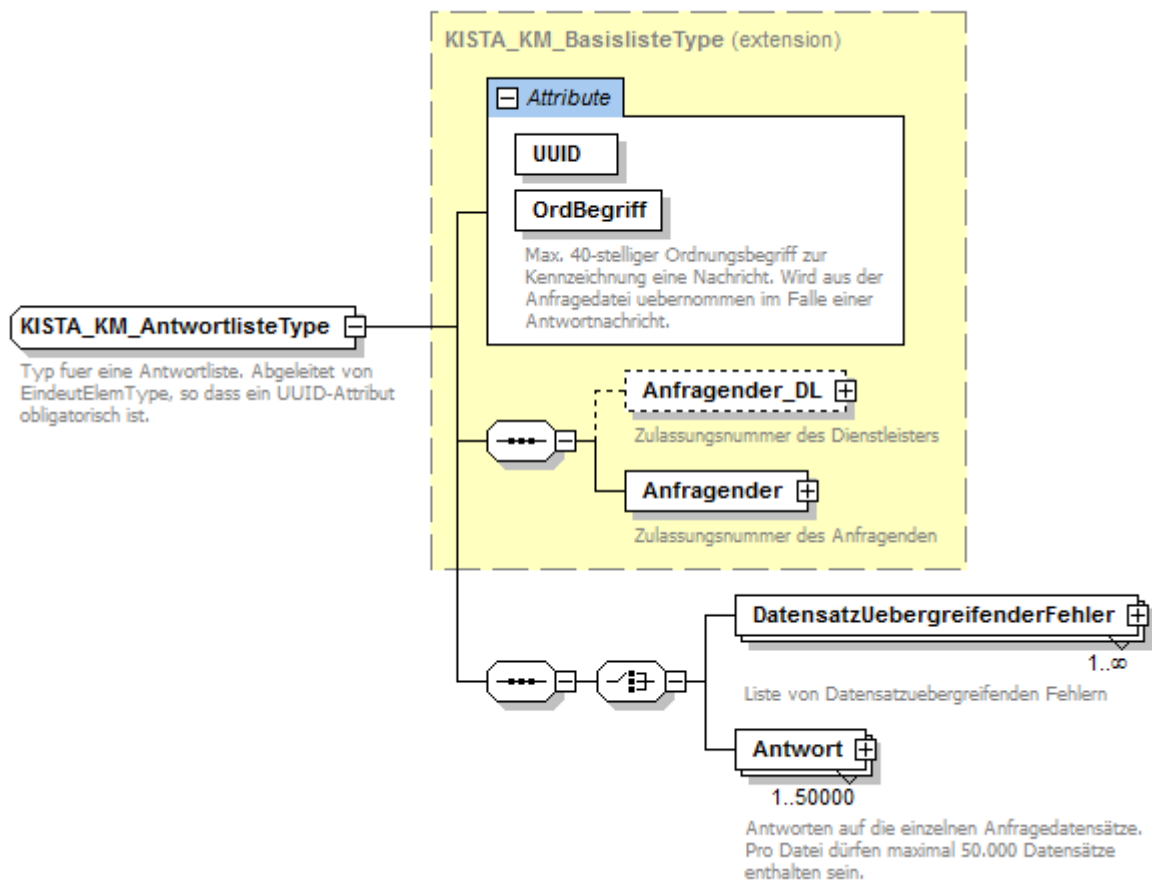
KISTA_KM_BasislisteType (extension)

Attribute

UUID

OrdBegriff

Max. 40-stelliger Ordnungsbegriff zur Kennzeichnung eine Nachricht. Wird aus der Anfragedatei uebernommen im Falle einer Antwortnachricht.

KISTA_KM_AntwortlisteType

Typ fuer eine Antwortliste. Abgeleitet von EindeutElemType, so dass ein UUID-Attribut obligatorisch ist.

Anfragender_DL

Zulassungsnummer des Dienstleisters

Anfragender

Zulassungsnummer des Anfragenden

DatensatzUebergreifenderFehler

1..∞

Liste von Datensatzuebergreifenden Fehlern

Antwort

1..50000

Antworten auf die einzelnen Anfragedatensätze. Pro Datei dürfen maximal 50.000 Datensätze enthalten sein.